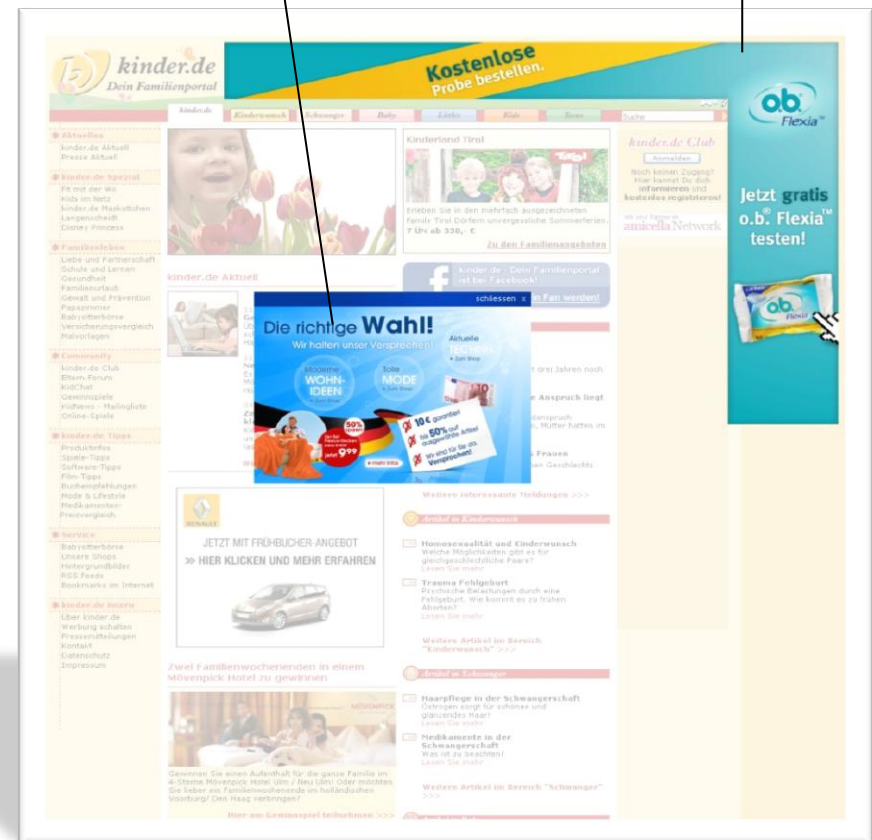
kinder.de
Dein Familienportal

Kostenlose
Probe bestellen.

kinder.de | Kinderwunsch | Schwanger | Baby | Kleinkind | Kids | Teens

Aktuelles
kinder.de Aktuell
Presse Aktuell

kinder.de Spezial
Fit mit der Wii
Kids im Netz
kinder.de Maskottchen
Langenscheidt
Disney Princess

Familienleben
Liebe und Partnerschaft
Schule und Lernen
Gesundheit
Familienurlaub
Gewalt und Prävention
Papazimmer
Babysitterbörse
Versicherungsvergleich
Malvorlagen

Community
kinder.de Club
Eltern-Forum
KidChat
Gewinnspiele
KidNews - Mailingliste
Online-Spiele

kinder.de Tipps
Produkttests
Spiele-Tipps
Software-Tipps
Film-Tipps
Buchempfehlungen
Mode & Lifestyle
Medikamenten-Preisvergleich

Service
Babysitterbörse
Unsere Shops
Hintergrundbilder
RSS Feeds
Bookmarks im Internet

kinder.de intern
Über kinder.de
Werbung schalten
Pressemitteilungen
Kontakt
Datenschutz
Impressum

Kinderland Tirol
Erleben Sie in den mehrfach ausgezeichneten Family Tirol Dörfern unvergessliche Sommerferien.
7 Üx ab 330,- €
Zu den Familienangeboten

kinder.de Club
Anmelden
Noch keinen Zugang? Hier kannst Du Dich informieren und kostenlos registrieren!

amicella Network

kinder.de Aktuell

kinder.de - Dein Familienportal ist bei Facebook!
Fan werden!

schliessen x
Die richtige Wahl!
Wir halten unser Versprechen!
Moderne WOHN-IDEEN
Tolle MODE
Aktuelle
» Zum Shop
50%
jetzt 9.99
» mehr Infos
10 € garantiert
bis 50% auf ausgewählte Artikel
Wir sind für Sie da. Versprochen!

Anspruch liegt
Frauen

Weitere interessante Meldungen >>>

Artikel im Kinderwunsch
Homosexualität und Kinderwunsch
Welche Möglichkeiten gibt es für gleichgeschlechtliche Paare?
Lesen Sie mehr
Trauma Fehlgeburt
Psychische Belastungen durch eine Fehlgeburt. Wie kommt es zu frühen Aborten?
Lesen Sie mehr
Weitere Artikel im Bereich "Kinderwunsch" >>>

Artikel im Schwanger
Haarpflege in der Schwangerschaft
Östrogen sorgt für schönes und glänzendes Haar?
Lesen Sie mehr
Medikamente in der Schwangerschaft
Was ist zu beachten!
Lesen Sie mehr
Weitere Artikel im Bereich "Schwanger" >>>

RENAULT
JETZT MIT FRÜHBUCHER-ANGEBOT
» HIER KLICKEN UND MEHR ERFAHREN

Zwei Familienwochenenden in einem Mövenpick Hotel zu gewinnen
MÖVENPICK
Gewinnen Sie einen Aufenthalt für die ganze Familie im 4-Sterne Mövenpick Hotel Ulm / Neu Ulm! Oder möchten Sie lieber ein Familienwochenende im holländischen Voorburg/ Den Haag verbringen?
Hier am Gewinnspiel teilnehmen >>>

o.b. Flexia™
Jetzt gratis o.b. Flexia™ testen!